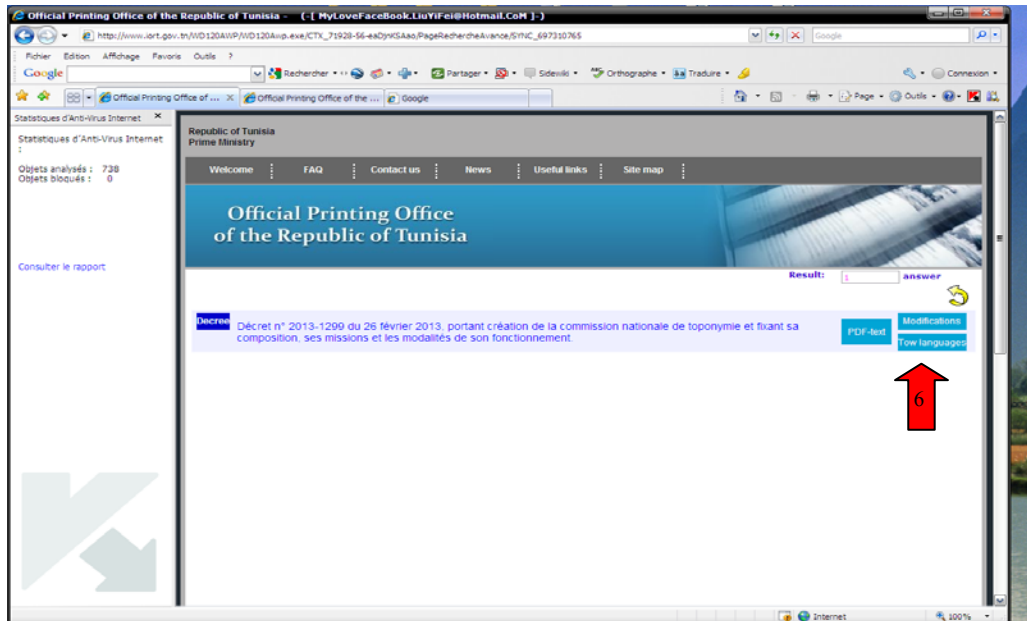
Official Printing Office of the Republic of Tunisia - (-[ MyLoveFaceBook.LiuYiFei@Hotmail.CoM ]-)

http://www.iort.gov.tn/WD120AWP/WD120Awp.exe/CTX_71928-56-eaDjnKSAao/PageRechercheAvance/SYNC_697310765

Google

Fichier Edition Affichage Favoris Outils ?

Google Rechercher Partager Sidewiki Orthographe Traduire Connexion

Official Printing Office of ... Official Printing Office of the ... Google

Page Outils

Statistiques d'Anti-Virus Internet

Statistiques d'Anti-Virus Internet :

Objets analysés : 738
Objets bloqués : 0

Consulter le rapport

Republic of Tunisia
Prime Ministry

Welcome FAQ Contact us News Useful links Site map

Official Printing Office
of the Republic of Tunisia

Result: 1 answer

Decree Décret n° 2013-1299 du 26 février 2013, portant création de la commission nationale de toponymie et fixant sa composition, ses missions et les modalités de son fonctionnement.

PDF-text

Modifications

Tow languages

6

Internet 100%